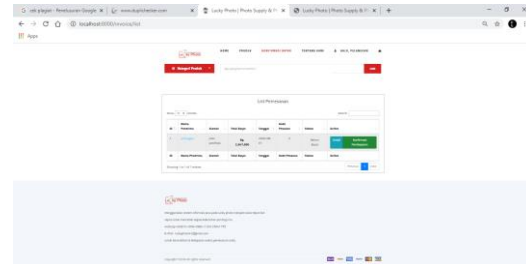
cek plagiat - Penelusuran Google | www.duplichecker.com | Lucky Photo | Photo Supply & Pr | Lucky Photo | Photo Supply & Pr | +

localhost:8000/invoice/list

Apps

BERANDA PRODUK

+ Mengirim Produk

Cari

List Pembayaran

Show 10 entries

Search:

| # | Nama Pelanggan | Alamat | Total Bayar | Tanggal | Bukti Pesanan | Status | Action |
|---|---|---|---|---|---|---|---|
| 1 | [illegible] | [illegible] | Rp 2,347,000 | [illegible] | 3 | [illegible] | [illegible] Konfirmasi Pembayaran |
| # | Nama Pelanggan | Alamat | Total Bayar | Tanggal | Bukti Pesanan | Status | Action |

Showing 1 to 1 of 1 entries

Previous 1 Next

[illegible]